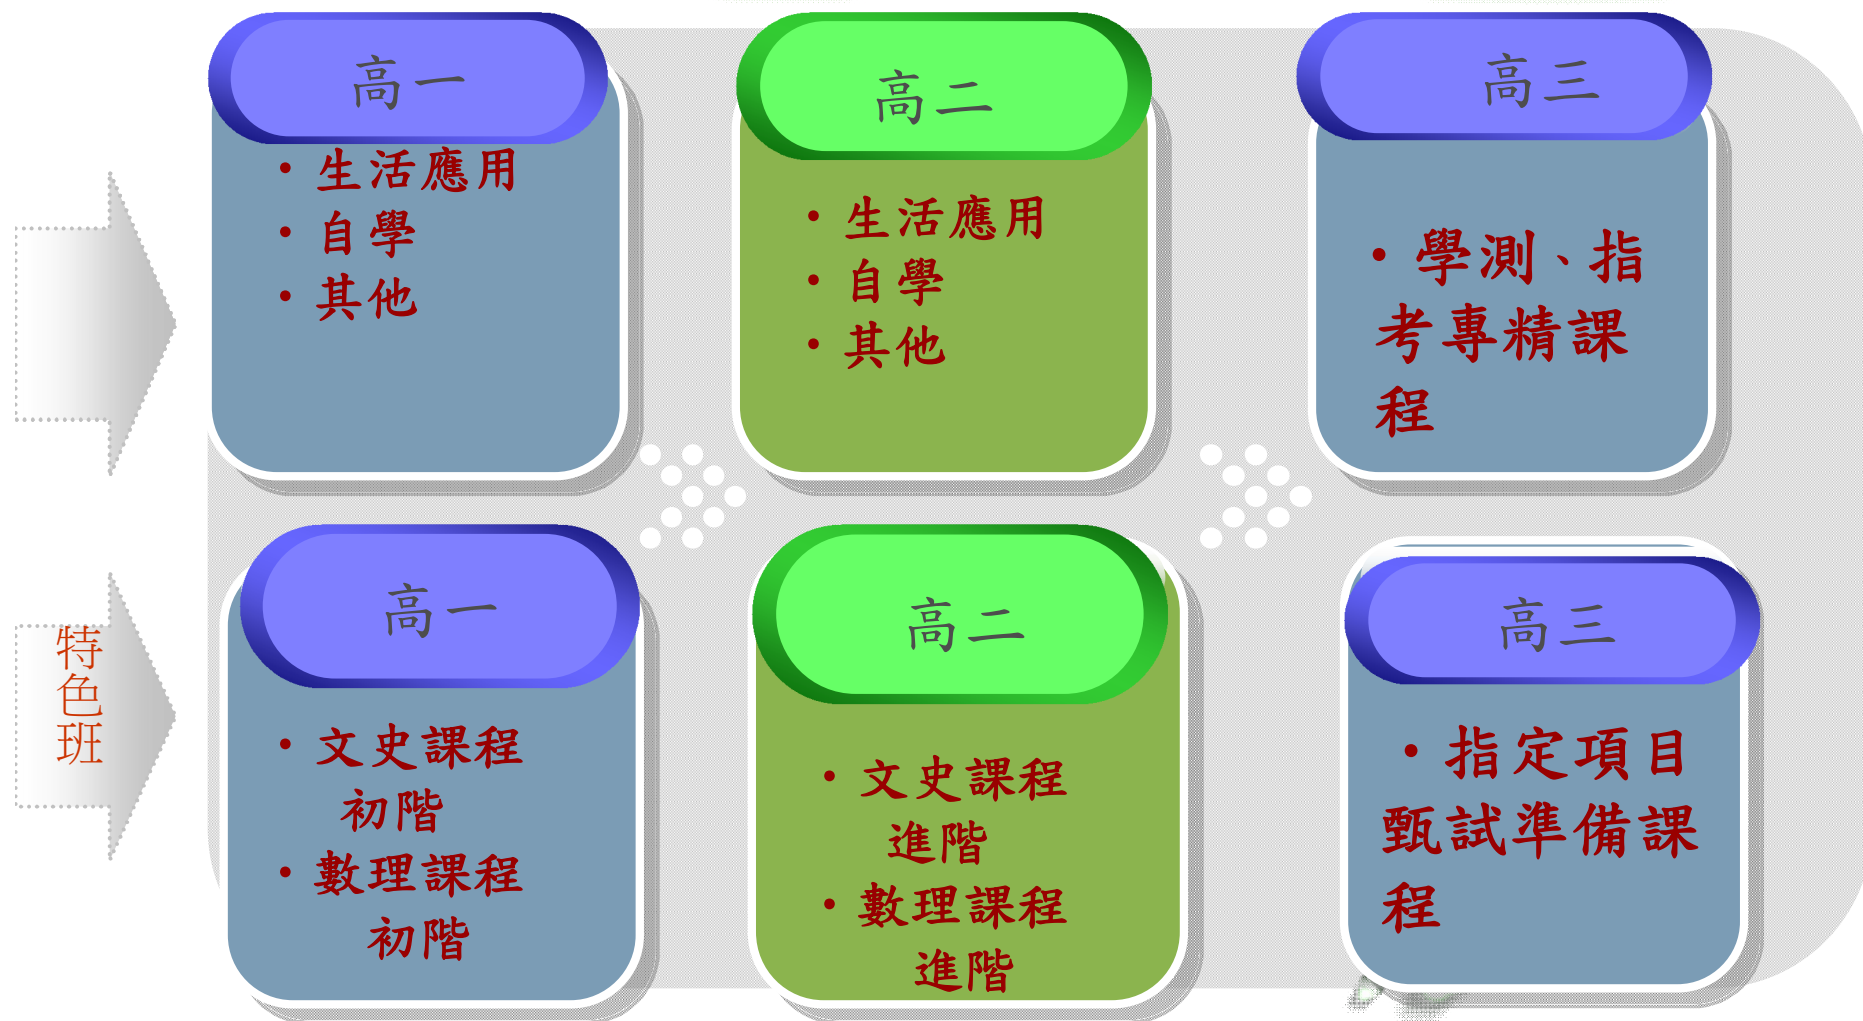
高一

• 生活應用
• 自學
• 其他

高二

• 生活應用
• 自學
• 其他

高三

• 學測、指考專精課程

特色班

高一

• 文史課程初階
• 數理課程初階

高二

• 文史課程進階
• 數理課程進階

高三

• 指定項目甄試準備課程